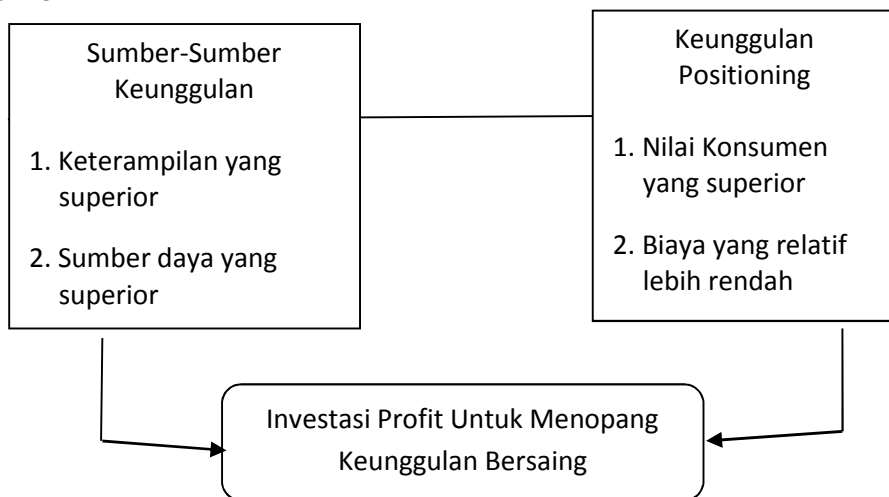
Sumber-Sumber Keunggulan

1. Keterampilan yang superior
2. Sumber daya yang superior

Keunggulan Positioning

1. Nilai Konsumen yang superior
2. Biaya yang relatif lebih rendah

Investasi Profit Untuk Menopang Keunggulan Bersaing